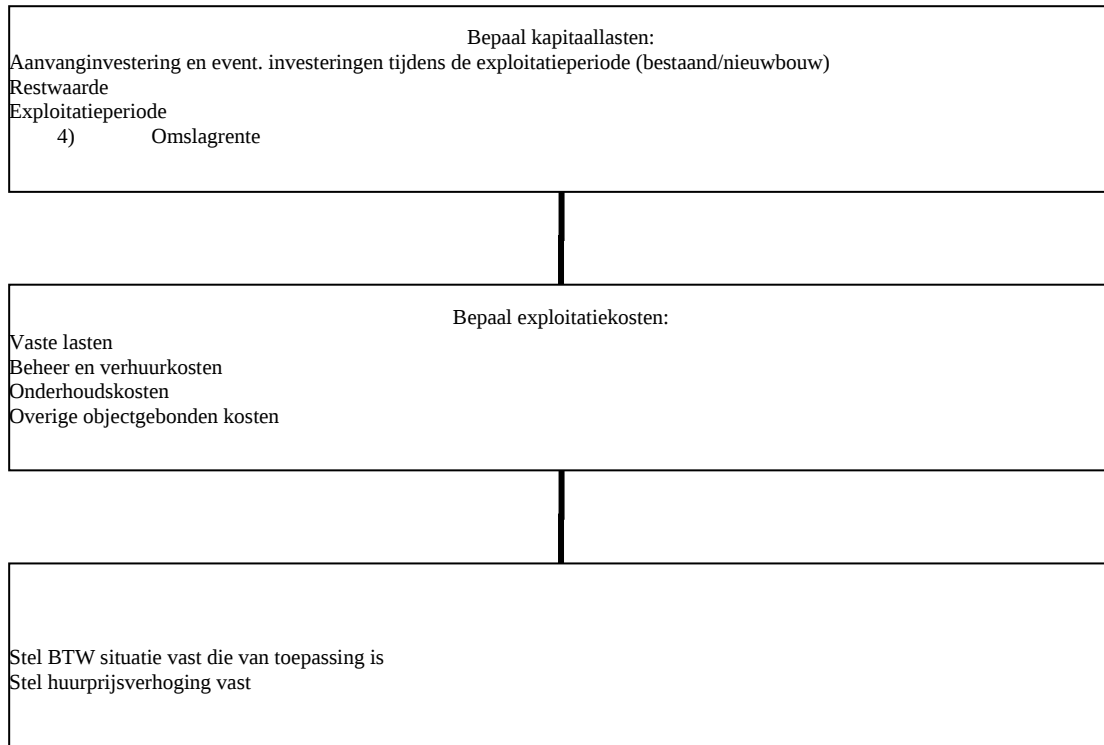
Bepaal kapitaallasten:
Aanvanginvestering en event. investeringen tijdens de exploitatieperiode (bestaand/nieuwbouw)
Restwaarde
Exploitatieperiode
4) Omslagrente

Bepaal exploitatiekosten:
Vaste lasten
Beheer en verhuurkosten
Onderhoudskosten
Overige objectgebonden kosten

Stel BTW situatie vast die van toepassing is
Stel huurprijsverhoging vast